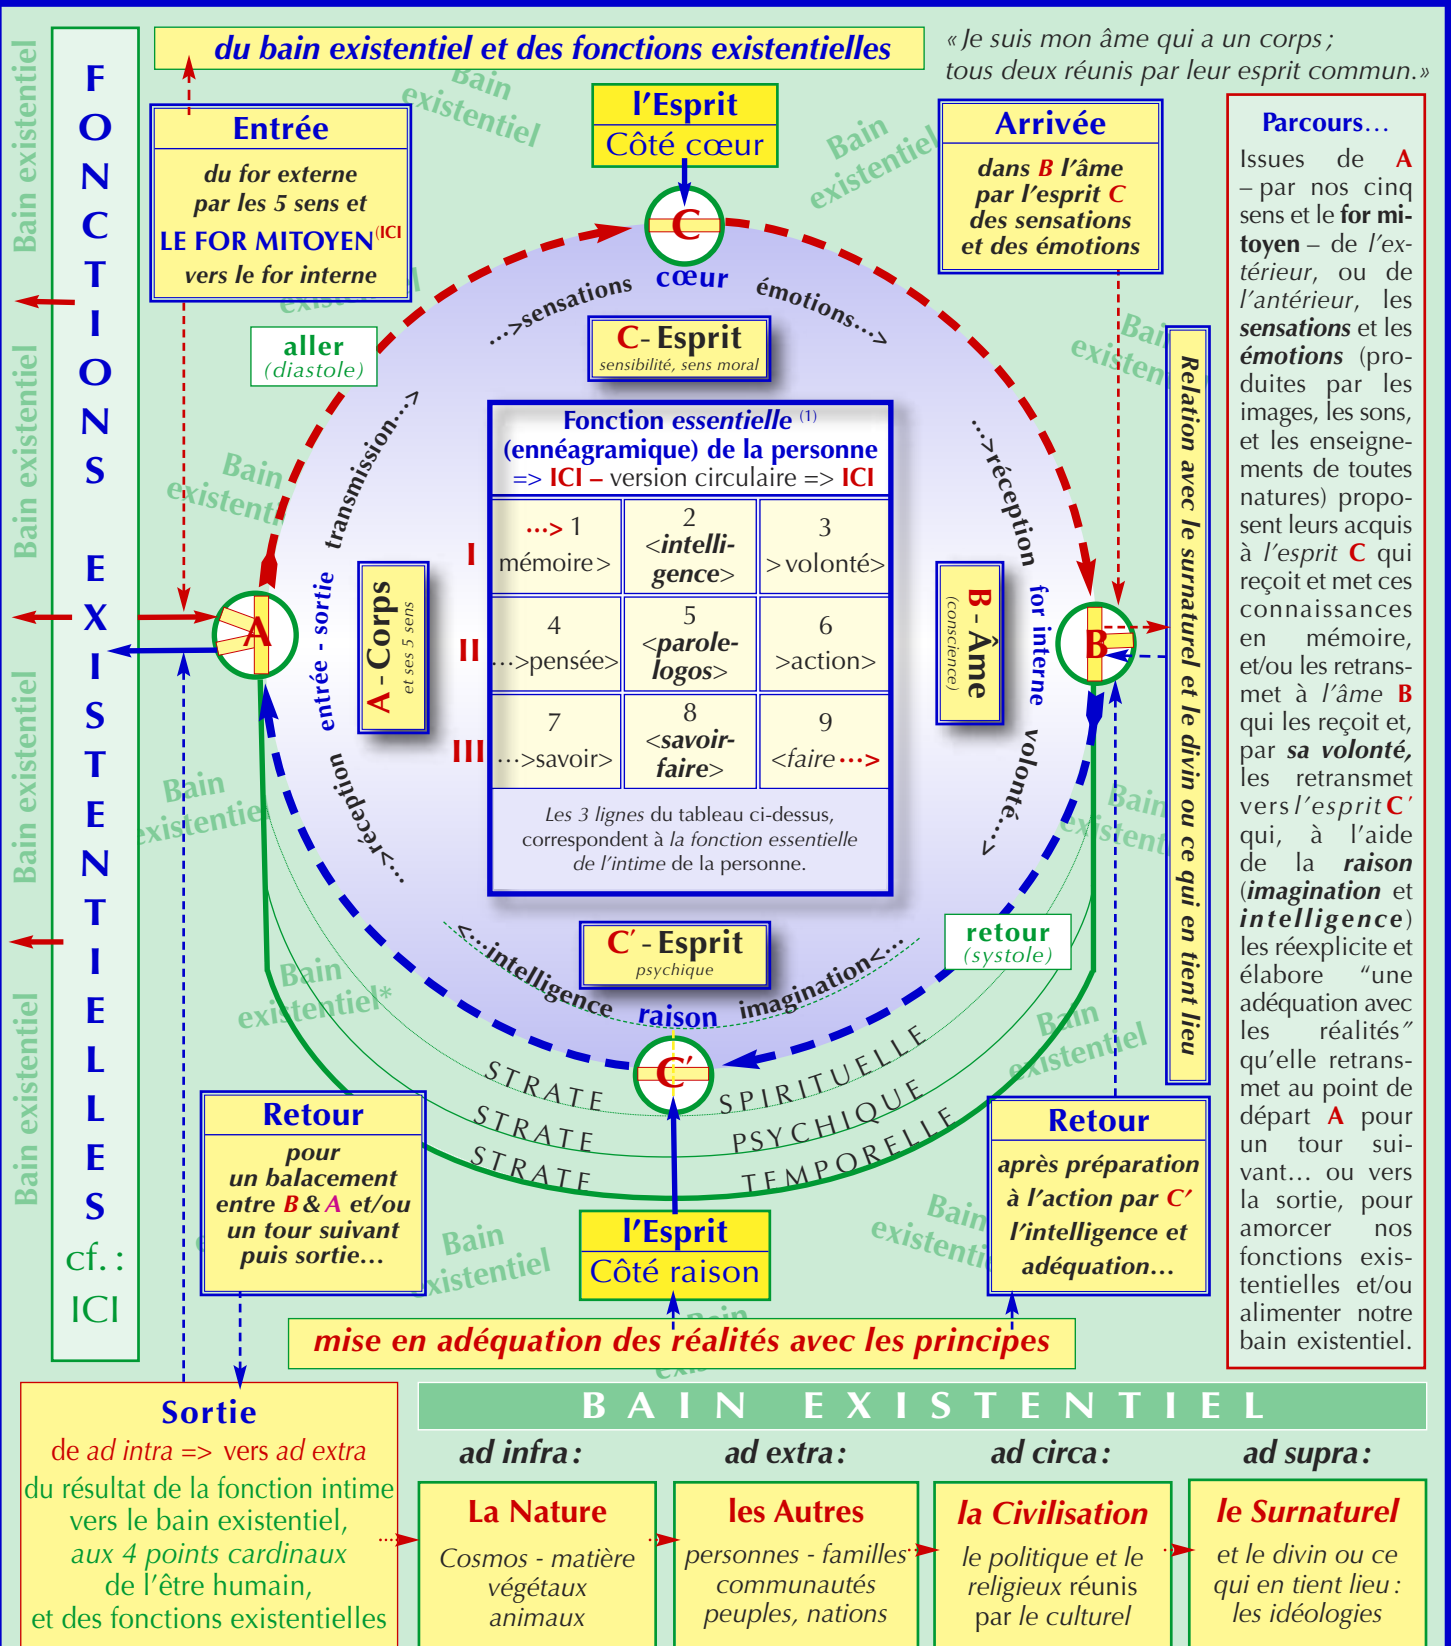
FONCTIONS EXISTENTIELLES cf. : ICI

Bain existentiel

Bain existentiel

Bain existentiel

Bain existentiel

du bain existentiel et des fonctions existentielles

« Je suis mon âme qui a un corps ; tous deux réunis par leur esprit commun. »

Entrée
du for externe par les 5 sens et LE FOR MITOYEN (ICI vers le for interne

l'Esprit
Côté cœur

Arrivée
dans B l'âme par l'esprit C des sensations et des émotions

Parcours…
Issues de A – par nos cinq sens et le for mitoyen – de l'extérieur, ou de l'antérieur, les sensations et les émotions (produites par les images, les sons, et les enseignements de toutes natures) proposent leurs acquis à l'esprit C qui reçoit et met ces connaissances en mémoire, et/ou les retransmet à l'âme B qui les reçoit et, par sa volonté, les retransmet vers l'esprit C' qui, à l'aide de la raison (imagination et intelligence) les réexplicite et élabore "une adéquation avec les réalités" qu'elle retransmet au point de départ A pour un tour suivant… ou vers la sortie, pour amorcer nos fonctions existentielles et/ou alimenter notre bain existentiel.

C
cœur
…>sensations
émotions…>

aller
(diastole)

C- Esprit
sensibilité, sens moral

Fonction essentielle (1)
(ennéagramique) de la personne
=> ICI – version circulaire => ICI

| | | | |
|---|---|---|---|
| I | …> 1 mémoire> | 2 <intelligence> | 3 >volonté> |
| II | 4 …>pensée> | 5 <parole-logos> | 6 >action> |
| III | 7 …>savoir> | 8 <savoir-faire> | 9 <faire…> |

Les 3 lignes du tableau ci-dessus, correspondent à la fonction essentielle de l'intime de la personne.

transmission…>
entrée - sortie
A - Corps et ses 5 sens
A
…>réception

…>réception
for interne
B - Âme (conscience)
B
volonté…>

Relation avec le surnaturel et le divin ou ce qui en tient lieu

retour
(systole)

C' - Esprit
psychique

<…intelligence
raison
imagination<…

C'

STRATE SPIRITUELLE
STRATE PSYCHIQUE
STRATE TEMPORELLE

Retour
pour un balancement entre B & A et/ou un tour suivant puis sortie…

l'Esprit
Côté raison

Retour
après préparation à l'action par C' l'intelligence et adéquation…

mise en adéquation des réalités avec les principes

Sortie
de ad intra => vers ad extra
du résultat de la fonction intime vers le bain existentiel, aux 4 points cardinaux de l'être humain, et des fonctions existentielles

BAIN EXISTENTIEL

ad infra :
La Nature
Cosmos - matière végétaux animaux

ad extra :
les Autres
personnes - familles communautés peuples, nations

ad circa :
la Civilisation
le politique et le religieux réunis par le culturel

ad supra :
le Surnaturel
et le divin ou ce qui en tient lieu : les idéologies